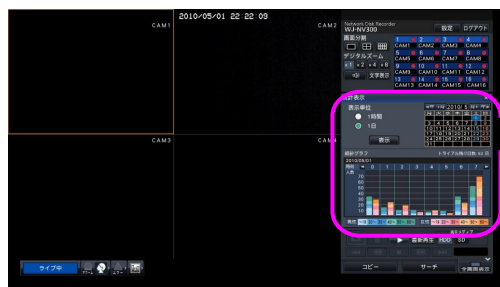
2010/05/01 22:22:09

CAM1

CAM2

CAM3

Network Disk Recorder
WJ-NV300

設定 ログアウト

画面分割

デジタルズーム

×1 ×2 ×4 ×8

文字表示

1 CAM1 2 CAM2 3 CAM3 4 CAM4
5 CAM5 6 CAM6 7 CAM7 8 CAM8
9 CAM9 10 CAM10 11 CAM11 12 CAM12
13 CAM13 14 CAM14 15 CAM15 16 CAM16

統計表示

表示単位

1時間

1日

表示

2010/5

棒グラフ

2010/05/01

0 1 2 3 4 5 6 7

70
60
50
40
30
20
10

記録メディア

HDD SD

コピー

サーチ

全画面表示

ライブ中